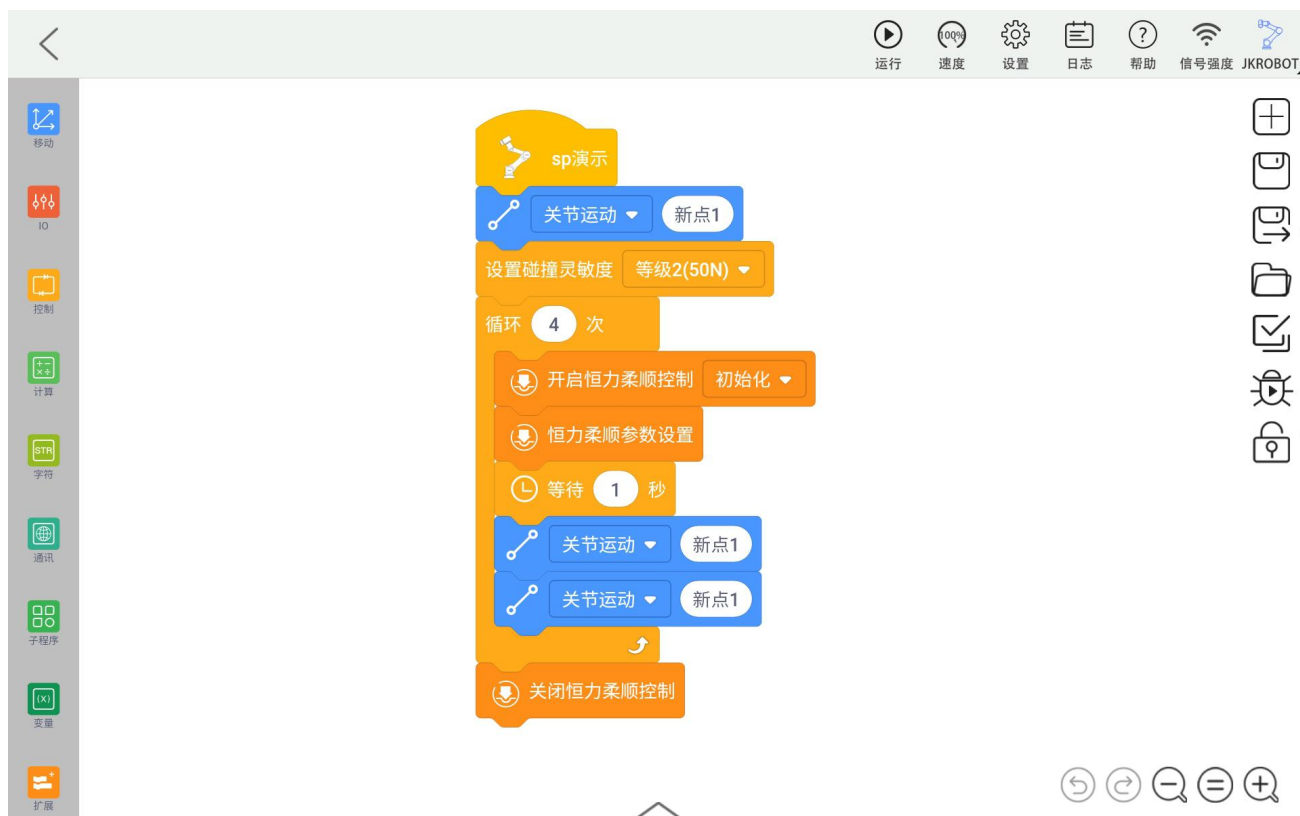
运行 100% 速度 设置 日志 帮助 信号强度 JKROBOT

移动
IO
控制
计算
STR 字符
通讯
子程序
(x) 变量
扩展

sp演示
关节运动 新点1
设置碰撞灵敏度 等级2(50N)
循环 4 次
开启恒力柔顺控制 初始化
恒力柔顺参数设置
等待 1 秒
关节运动 新点1
关节运动 新点1
关闭恒力柔顺控制